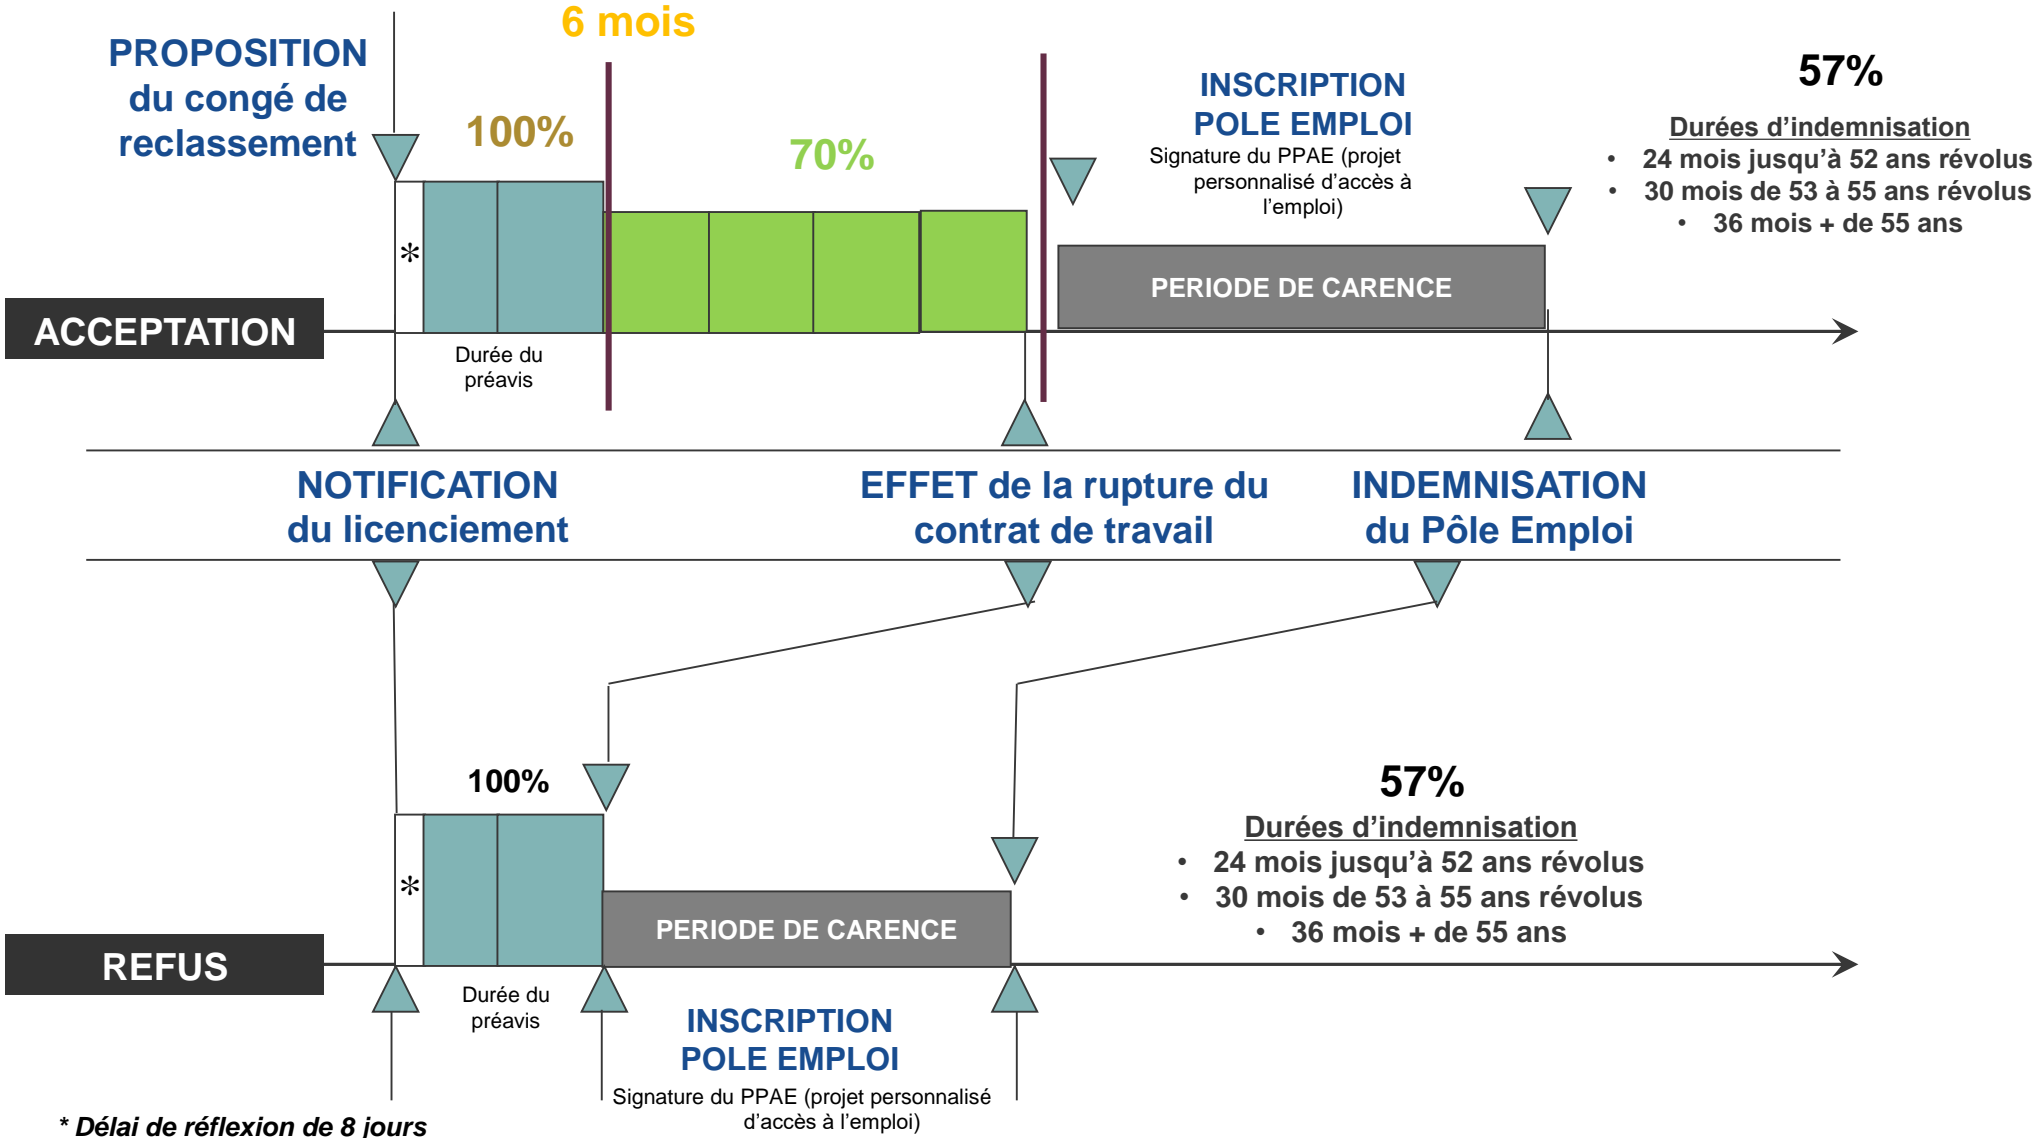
PROPOSITION du congé de reclassement

6 mois

100%

70%

INSCRIPTION POLE EMPLOI

Signature du PPAE (projet personnalisé d'accès à l'emploi)

57%

Durées d'indemnisation

• 24 mois jusqu'à 52 ans révolus
• 30 mois de 53 à 55 ans révolus
• 36 mois + de 55 ans

*

PERIODE DE CARENCE

ACCEPTATION

Durée du préavis

NOTIFICATION du licenciement

EFFET de la rupture du contrat de travail

INDEMNISATION du Pôle Emploi

100%

57%

Durées d'indemnisation

• 24 mois jusqu'à 52 ans révolus
• 30 mois de 53 à 55 ans révolus
• 36 mois + de 55 ans

*

PERIODE DE CARENCE

REFUS

Durée du préavis

INSCRIPTION POLE EMPLOI

Signature du PPAE (projet personnalisé d'accès à l'emploi)

* Délai de réflexion de 8 jours